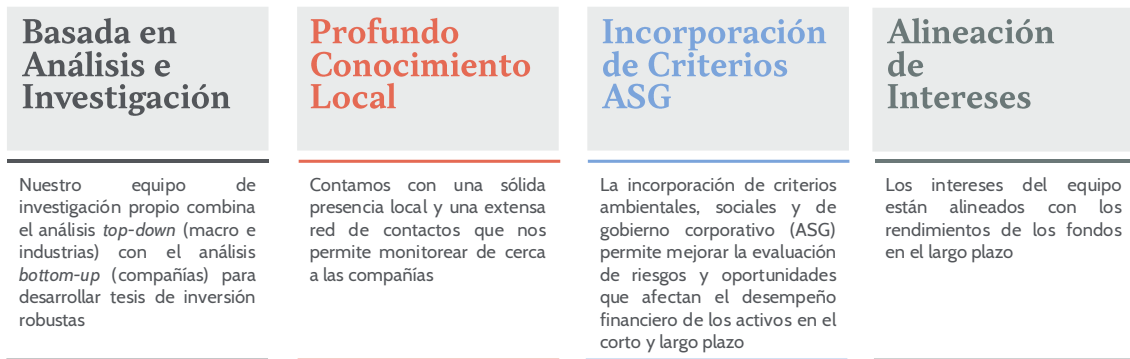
Basada en Análisis e Investigación

Nuestro equipo de investigación propio combina el análisis *top-down* (macro e industrias) con el análisis *bottom-up* (compañías) para desarrollar tesis de inversión robustas

Profundo Conocimiento Local

Contamos con una sólida presencia local y una extensa red de contactos que nos permite monitorear de cerca a las compañías

Incorporación de Criterios ASG

La incorporación de criterios ambientales, sociales y de gobierno corporativo (ASG) permite mejorar la evaluación de riesgos y oportunidades que afectan el desempeño financiero de los activos en el corto y largo plazo

Alineación de Intereses

Los intereses del equipo están alineados con los rendimientos de los fondos en el largo plazo